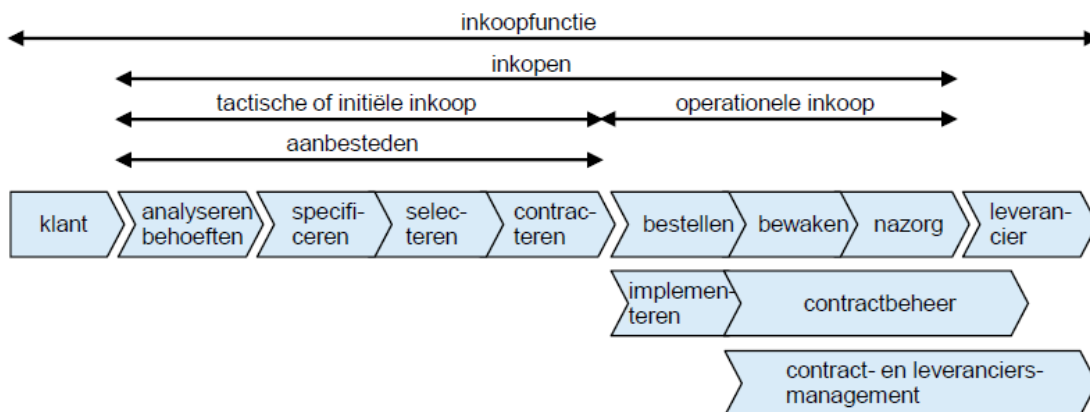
inkoopfunctie

inkopen

tactische of initiële inkoop

operationele inkoop

aanbesteden

klant

analyseren behoeften

specificeren

selecteren

contracteren

bestellen

bewaken

nazorg

leverancier

implementeren

contractbeheer

contract- en leveranciersmanagement